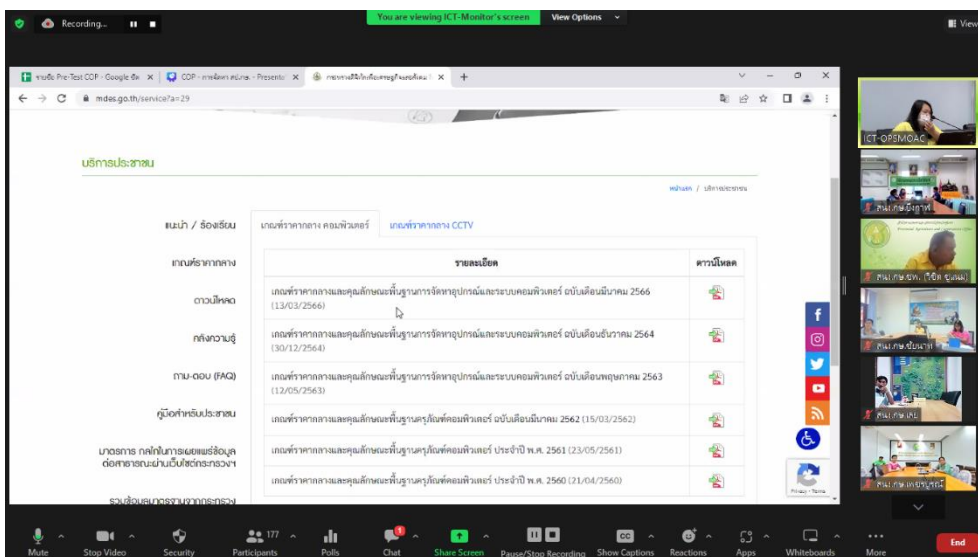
Recording...

You are viewing ICT-Monitor's screen View Options

View

รายชื่อ Pre-Test COP - Google ชีต | COP - การจัดหา สป.กษ. - Presentat | กระทรวงดิจิทัลเพื่อเศรษฐกิจและสังคม

mdes.go.th/service?a=29

บริการประชาชน

หน้าแรก / บริการประชาชน

แนะนำ / ร้องเรียน

เกณฑ์ราคากลาง

ดาวน์โหลด

คลังความรู้

ถาม-ตอบ (FAQ)

คู่มือสำหรับประชาชน

มาตรการ กลไกในการเผยแพร่ข้อมูลต่อสาธารณะผ่านเว็บไซต์กระทรวงฯ

รวมข้อมูลมาตรฐานจากกระทรวง

เกณฑ์ราคากลาง คอมพิวเตอร์ | เกณฑ์ราคากลาง CCTV

| รายละเอียด | ดาวน์โหลด |
|---|---|
| เกณฑ์ราคากลางและคุณลักษณะพื้นฐานการจัดหาอุปกรณ์และระบบคอมพิวเตอร์ ฉบับเดือนมีนาคม 2566 (13/03/2566) | |
| เกณฑ์ราคากลางและคุณลักษณะพื้นฐานการจัดหาอุปกรณ์และระบบคอมพิวเตอร์ ฉบับเดือนธันวาคม 2564 (30/12/2564) | |
| เกณฑ์ราคากลางและคุณลักษณะพื้นฐานการจัดหาอุปกรณ์และระบบคอมพิวเตอร์ ฉบับเดือนพฤษภาคม 2563 (12/05/2563) | |
| เกณฑ์ราคากลางและคุณลักษณะพื้นฐานครุภัณฑ์คอมพิวเตอร์ ฉบับเดือนมีนาคม 2562 (15/03/2562) | |
| เกณฑ์ราคากลางและคุณลักษณะพื้นฐานครุภัณฑ์คอมพิวเตอร์ ประจำปี พ.ศ. 2561 (23/05/2561) | |
| เกณฑ์ราคากลางและคุณลักษณะพื้นฐานครุภัณฑ์คอมพิวเตอร์ ประจำปี พ.ศ. 2560 (21/04/2560) | |

Privacy - Terms

ICT-OPSMOAC

กษ.ยโสธร

สนง.กษ.จว. (วิชิต ยูงทอง)

สนง.กษ.ชัยนาท

สนง.กษ.เลย

สนง.กษ.เพชรบูรณ์

Mute | Stop Video | Security | 177 Participants | Polls | Chat | Share Screen | Pause/Stop Recording | Show Captions | Reactions | Apps | Whiteboards | More | End